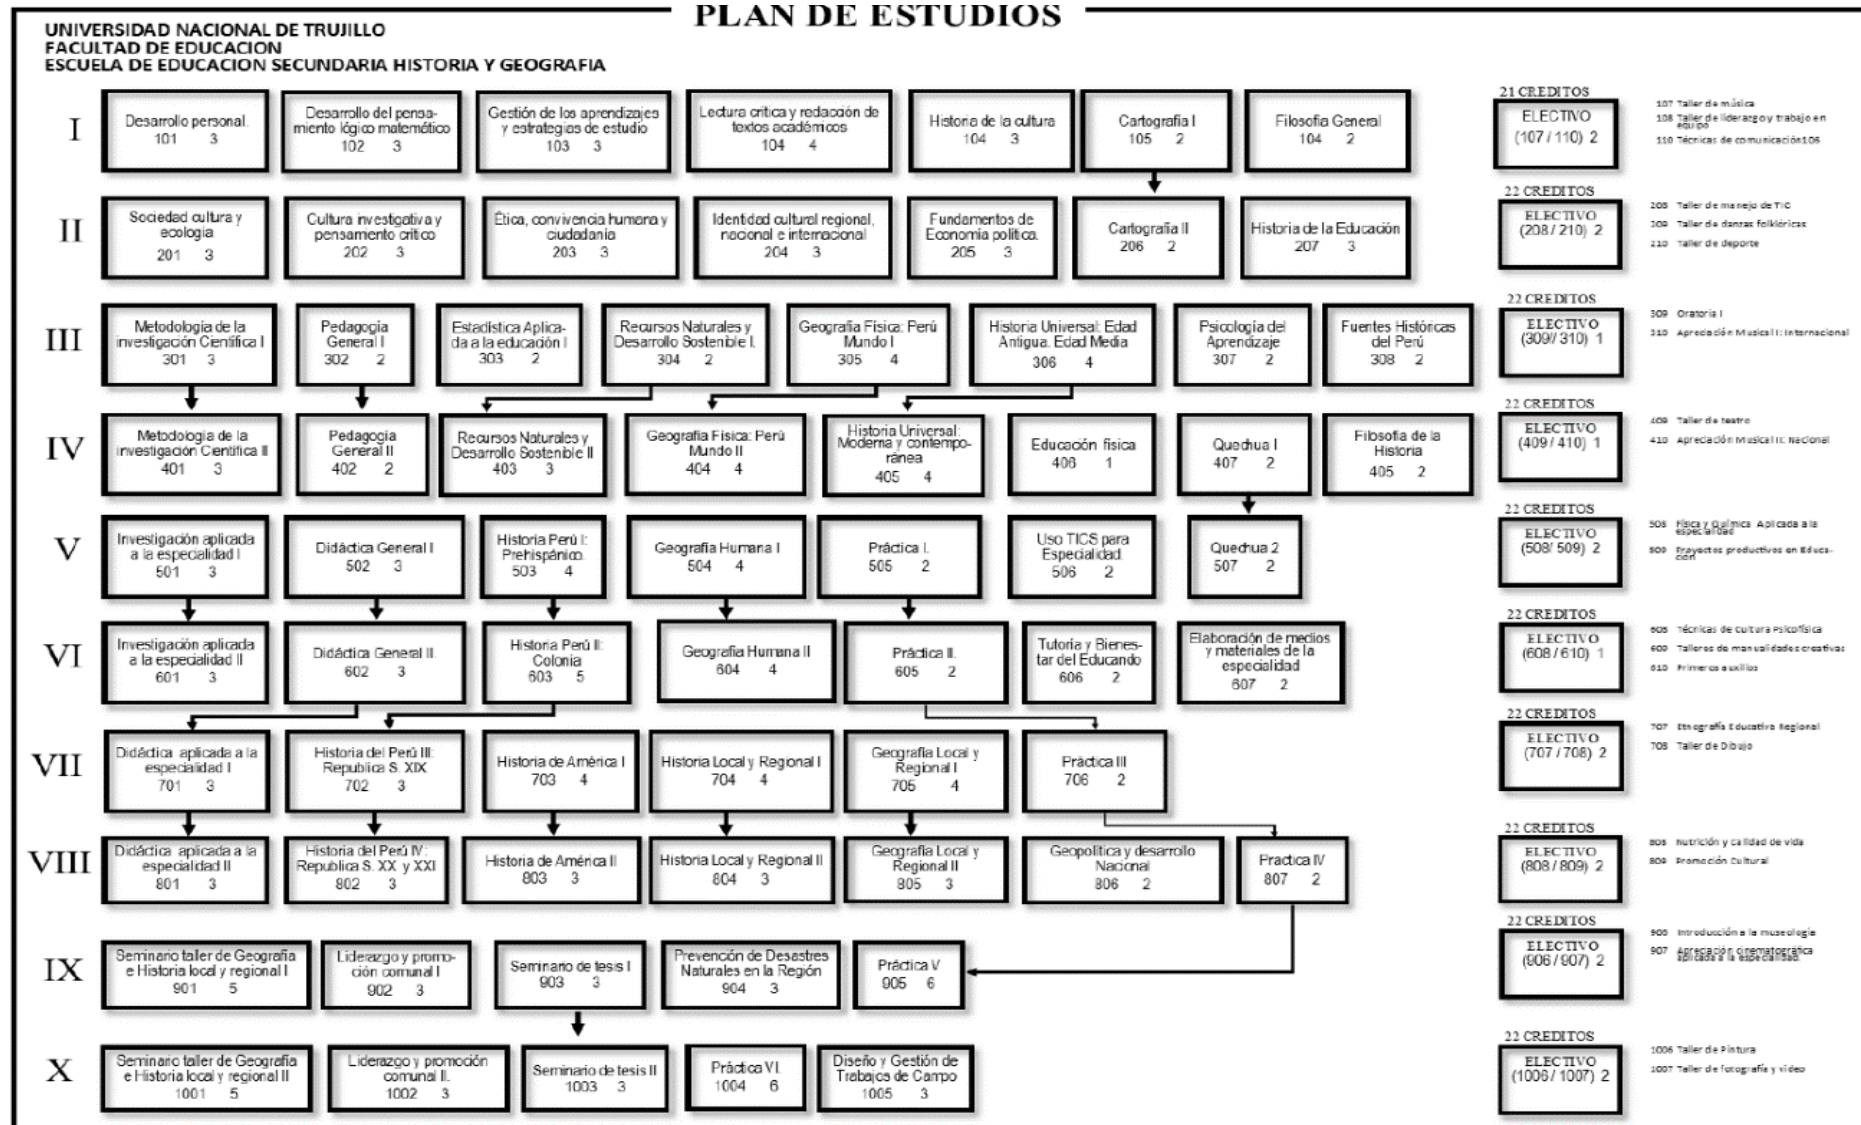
PLAN DE ESTUDIOS

UNIVERSIDAD NACIONAL DE TRUJILLO
FACULTAD DE EDUCACION
ESCUELA DE EDUCACION SECUNDARIA HISTORIA Y GEOGRAFIA

I
Desarrollo personal. 101 3
Desarrollo del pensamiento lógico matemático 102 3
Gestión de los aprendizajes y estrategias de estudio 103 3
Lectura critica y redacción de textos académicos 104 4
Historia de la cultura 104 3
Cartografía I 105 2
Filosofía General 104 2
21 CREDITOS
ELECTIVO (107 / 110) 2
107 Taller de música
108 Taller de liderazgo y trabajo en equipo
110 Técnicas de comunicación106

II
Sociedad cultura y ecología 201 3
Cultura investigativa y pensamiento crítico 202 3
Ética, convivencia humana y ciudadanía 203 3
Identidad cultural regional, nacional e internacional 204 3
Fundamentos de Economía política. 205 3
Cartografía II 206 2
Historia de la Educación 207 3
22 CREDITOS
ELECTIVO (208 / 210) 2
208 Taller de manejo de TIC
209 Taller de danzas folklóricas
210 Taller de deporte

III
Metodología de la investigación Científica I 301 3
Pedagogía General I 302 2
Estadística Aplicada a la educación I 303 2
Recursos Naturales y Desarrollo Sostenible I. 304 2
Geografía Física: Perú Mundo I 305 4
Historia Universal: Edad Antigua. Edad Media 306 4
Psicología del Aprendizaje 307 2
Fuentes Históricas del Perú 308 2
22 CREDITOS
ELECTIVO (309/ 310) 1
309 Oratoria I
310 Apreciación Musical I: Internacional

IV
Metodología de la investigación Científica II 401 3
Pedagogía General II 402 2
Recursos Naturales y Desarrollo Sostenible II 403 3
Geografía Física: Perú Mundo II 404 4
Historia Universal: Moderna y contemporánea 405 4
Educación física 406 1
Quechua I 407 2
Filosofía de la Historia 405 2
22 CREDITOS
ELECTIVO (409 / 410) 1
409 Taller de teatro
410 Apreciación Musical II: Nacional

V
Investigación aplicada a la especialidad I 501 3
Didáctica General I 502 3
Historia Perú I: Prehispánico. 503 4
Geografía Humana I 504 4
Práctica I. 505 2
Uso TICS para Especialidad. 506 2
Quechua 2 507 2
22 CREDITOS
ELECTIVO (508/ 509) 2
508 Física y Química Aplicada a la especialidad
509 Proyectos productivos en Educación

VI
Investigación aplicada a la especialidad II 601 3
Didáctica General II. 602 3
Historia Perú II: Colonia 603 5
Geografía Humana II 604 4
Práctica II. 605 2
Tutoría y Bienestar del Educando 606 2
Elaboración de medios y materiales de la especialidad 607 2
22 CREDITOS
ELECTIVO (608 / 610) 1
608 Técnicas de cultura Psicofísica
609 Talleres de manualidades creativas
610 Primeros auxilios

VII
Didáctica aplicada a la especialidad I 701 3
Historia del Perú III: Republica S. XIX 702 3
Historia de América I 703 4
Historia Local y Regional I 704 4
Geografía Local y Regional I 705 4
Práctica III 706 2
22 CREDITOS
ELECTIVO (707 / 708) 2
707 Etnografía Educativa Regional
708 Taller de Dibujo

VIII
Didáctica aplicada a la especialidad II 801 3
Historia del Perú IV: Republica S. XX y XXI 802 3
Historia de América II 803 3
Historia Local y Regional II 804 3
Geografía Local y Regional II 805 3
Geopolítica y desarrollo Nacional 806 2
Practica IV 807 2
22 CREDITOS
ELECTIVO (808 / 809) 2
808 Nutrición y calidad de vida
809 Promoción Cultural

IX
Seminario taller de Geografía e Historia local y regional I 901 5
Liderazgo y promoción comunal I 902 3
Seminario de tesis I 903 3
Prevención de Desastres Naturales en la Región 904 3
Práctica V 905 6
22 CREDITOS
ELECTIVO (906 / 907) 2
906 Introducción a la museología
907 Apreciación cinematográfica aplicada a la especialidad

X
Seminario taller de Geografía e Historia local y regional II 1001 5
Liderazgo y promoción comunal II. 1002 3
Seminario de tesis II 1003 3
Práctica VI. 1004 6
Diseño y Gestión de Trabajos de Campo 1005 3
22 CREDITOS
ELECTIVO (1006 / 1007) 2
1006 Taller de Pintura
1007 Taller de fotografía y video